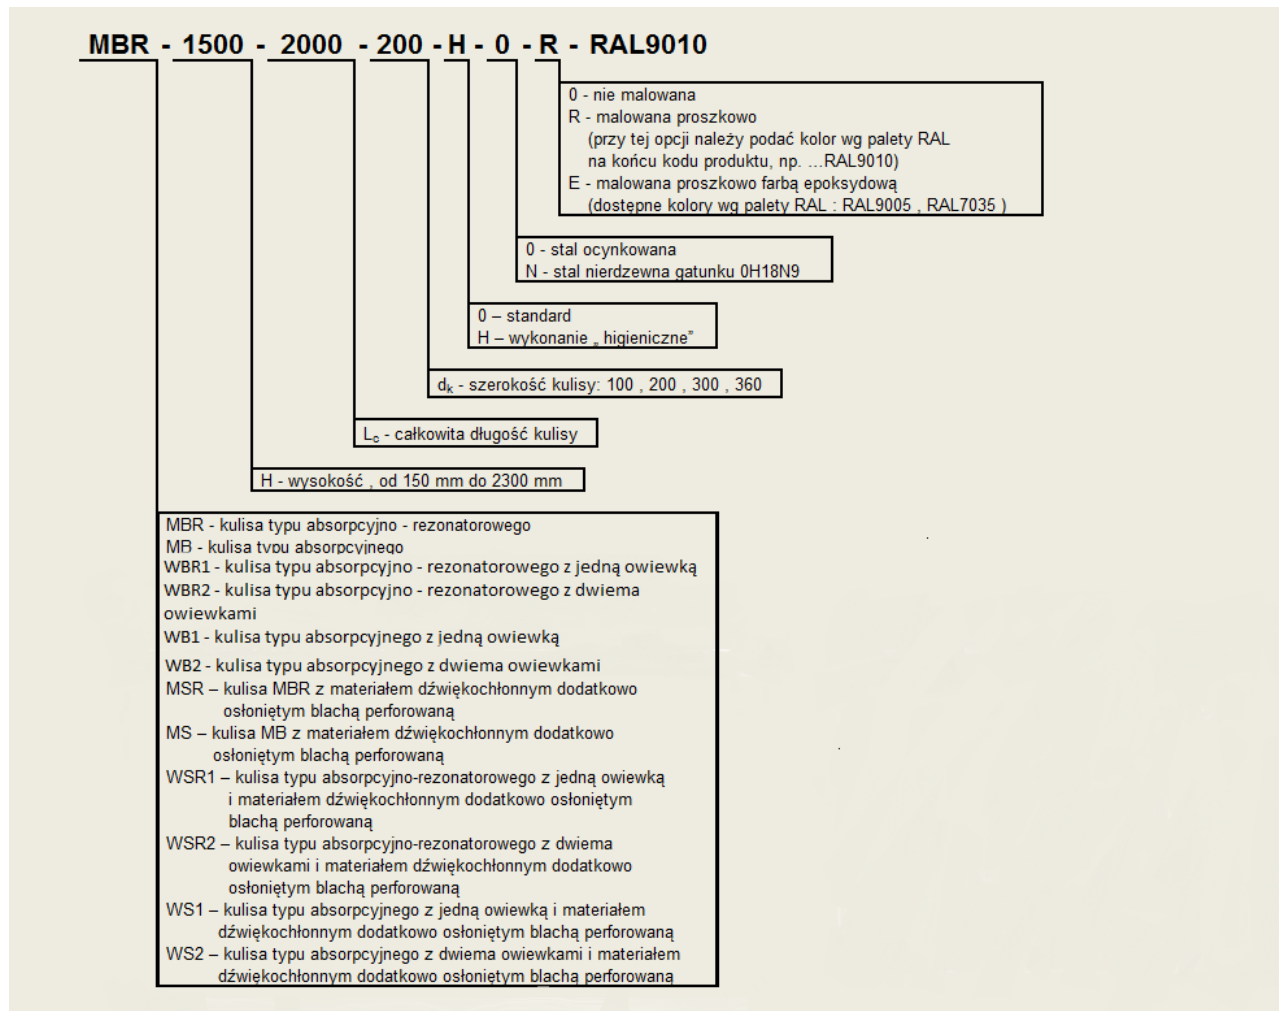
MBR - 1500 - 2000 - 200 - H - 0 - R - RAL9010

0 - nie malowana
R - malowana proszkowo (przy tej opcji należy podać kolor wg palety RAL na końcu kodu produktu, np. ...RAL9010)
E - malowana proszkowo farbą epoksydową (dostępne kolory wg palety RAL : RAL9005 , RAL7035 )

0 - stal ocynkowana
N - stal nierdzewna gatunku 0H18N9

0 – standard
H – wykonanie „ higieniczne"

$d_k$ - szerokość kulisy: 100 , 200 , 300 , 360

$L_c$ - całkowita długość kulisy

H - wysokość , od 150 mm do 2300 mm

MBR - kulisa typu absorpcyjno - rezonatorowego
MB - kulisa typu absorpcyjnego
WBR1 - kulisa typu absorpcyjno - rezonatorowego z jedną owiewką
WBR2 - kulisa typu absorpcyjno - rezonatorowego z dwiema owiewkami
WB1 - kulisa typu absorpcyjnego z jedną owiewką
WB2 - kulisa typu absorpcyjnego z dwiema owiewkami
MSR – kulisa MBR z materiałem dźwiękochłonnym dodatkowo osłoniętym blachą perforowaną
MS – kulisa MB z materiałem dźwiękochłonnym dodatkowo osłoniętym blachą perforowaną
WSR1 – kulisa typu absorpcyjno-rezonatorowego z jedną owiewką i materiałem dźwiękochłonnym dodatkowo osłoniętym blachą perforowaną
WSR2 – kulisa typu absorpcyjno-rezonatorowego z dwiema owiewkami i materiałem dźwiękochłonnym dodatkowo osłoniętym blachą perforowaną
WS1 – kulisa typu absorpcyjnego z jedną owiewką i materiałem dźwiękochłonnym dodatkowo osłoniętym blachą perforowaną
WS2 – kulisa typu absorpcyjnego z dwiema owiewkami i materiałem dźwiękochłonnym dodatkowo osłoniętym blachą perforowaną